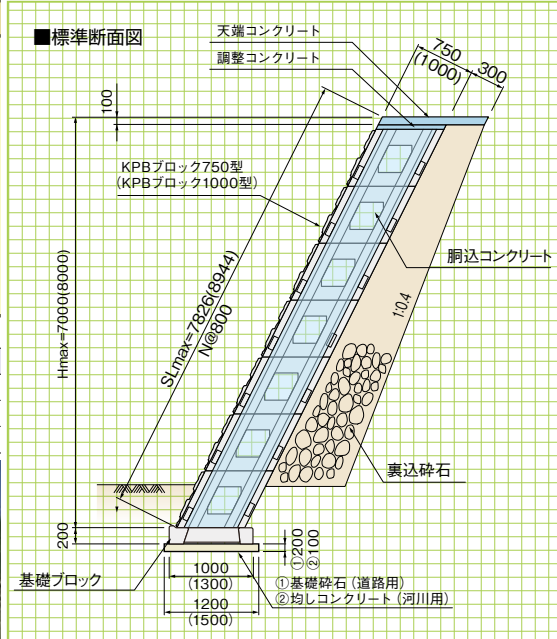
■標準断面図

天端コンクリート

調整コンクリート

750
(1000)

300

100

KPBブロック750型
(KPBブロック1000型)

胴込コンクリート

1:0.4

Hmax=7000(8000)

SLmax=7826(8944)
N@800

裏込砕石

200

①200
②100

基礎ブロック

1000
(1300)

1200
(1500)

①基礎砕石（道路用）
②均しコンクリート（河川用）